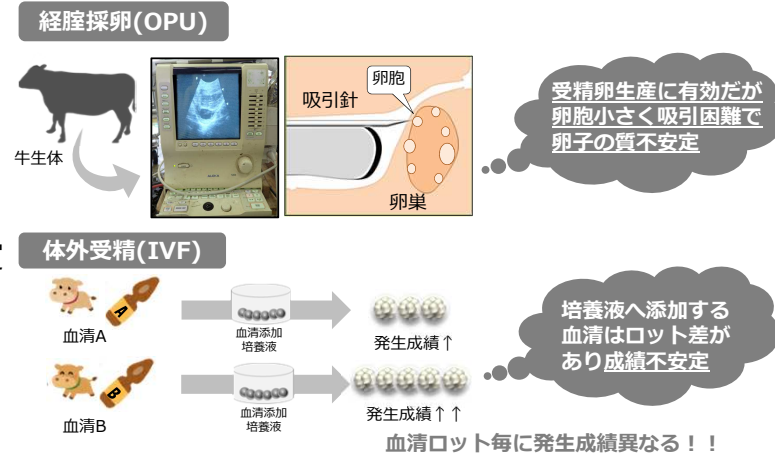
経膣採卵(OPU)

牛生体

吸引針

卵胞

卵巣

受精卵生産に有効だが卵胞小さく吸引困難で卵子の質不安定

体外受精(IVF)

A

血清A

血清添加培養液

発生成績↑

B

血清B

血清添加培養液

発生成績↑↑

培養液へ添加する血清はロット差があり成績不安定

血清ロット毎に発生成績異なる！！